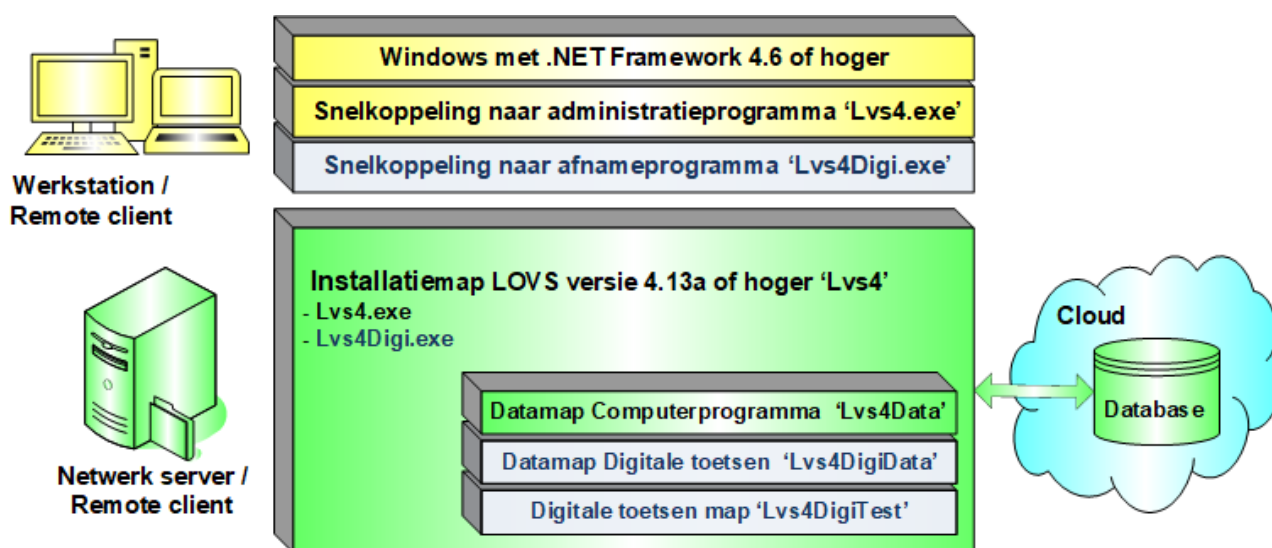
Windows met .NET Framework 4.6 of hoger

Snelkoppeling naar administratieprogramma 'Lvs4.exe'

Snelkoppeling naar afnameprogramma 'Lvs4Digi.exe'

Werkstation / Remote client

Installatiemap LOVS versie 4.13a of hoger 'Lvs4'
- Lvs4.exe
- Lvs4Digi.exe

Cloud

Database

Datamap Computerprogramma 'Lvs4Data'

Datamap Digitale toetsen 'Lvs4DigiData'

Digitale toetsen map 'Lvs4DigiTest'

Netwerk server / Remote client